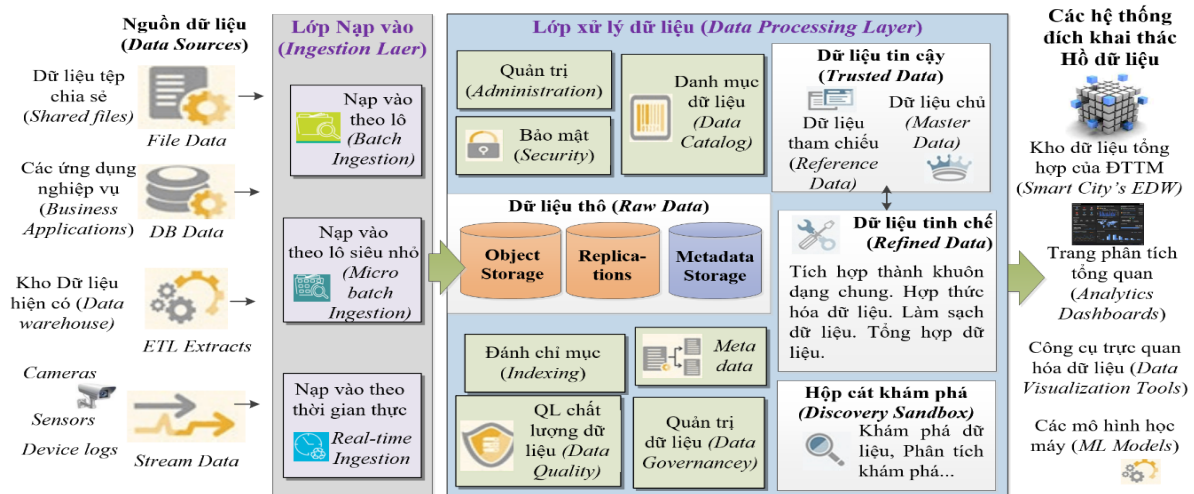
Nguồn dữ liệu (*Data Sources*)

Dữ liệu tệp chia sẻ (*Shared files*)

*File Data*

Các ứng dụng nghiệp vụ (*Business Applications*)

*DB Data*

Kho Dữ liệu hiện có (*Data warehouse*)

*ETL Extracts*

*Cameras*

*Sensors*

*Device logs*

*Stream Data*

Lớp Nạp vào (*Ingestion Laer*)

Nạp vào theo lô (*Batch Ingestion*)

Nạp vào theo lô siêu nhỏ (*Micro batch Ingestion*)

Nạp vào theo thời gian thực

*Real-time Ingestion*

Lớp xử lý dữ liệu (*Data Processing Layer*)

Quản trị (*Administration*)

Bảo mật (*Security*)

Danh mục dữ liệu (*Data Catalog*)

Dữ liệu tin cậy (*Trusted Data*)

Dữ liệu tham chiếu (*Reference Data*)

Dữ liệu chủ (*Master Data*)

Dữ liệu thô (*Raw Data*)

Object Storage

Replica-tions

Metadata Storage

Dữ liệu tinh chế (*Refined Data*)

Tích hợp thành khuôn dạng chung. Hợp thức hóa dữ liệu. Làm sạch dữ liệu. Tổng hợp dữ liệu.

Đánh chỉ mục (*Indexing*)

*Meta data*

QL chất lượng dữ liệu (*Data Quality*)

Quản trị dữ liệu (*Data Governancey*)

Hộp cát khám phá (*Discovery Sandbox*)

Khám phá dữ liệu, Phân tích khám phá...

Các hệ thống đích khai thác Hồ dữ liệu

Kho dữ liệu tổng hợp của ĐTTM (*Smart City's EDW*)

Trang phân tích tổng quan (*Analytics Dashboards*)

Công cụ trực quan hóa dữ liệu (*Data Visualization Tools*)

Các mô hình học máy (*ML Models*)